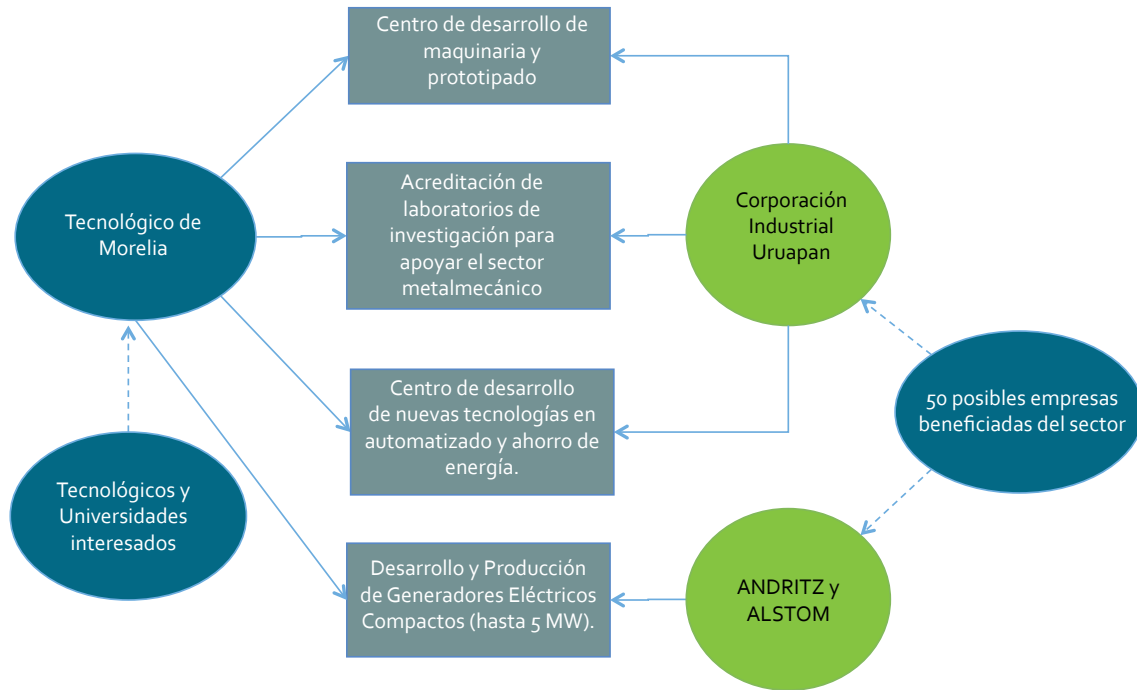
Centro de desarrollo de maquinaria y prototipado

Acreditación de laboratorios de investigación para apoyar el sector metalmecánico

Centro de desarrollo de nuevas tecnologías en automatizado y ahorro de energía.

Desarrollo y Producción de Generadores Eléctricos Compactos (hasta 5 MW).

Tecnológico de Morelia

Tecnológicos y Universidades interesados

Corporación Industrial Uruapan

50 posibles empresas beneficiadas del sector

ANDRITZ y ALSTOM